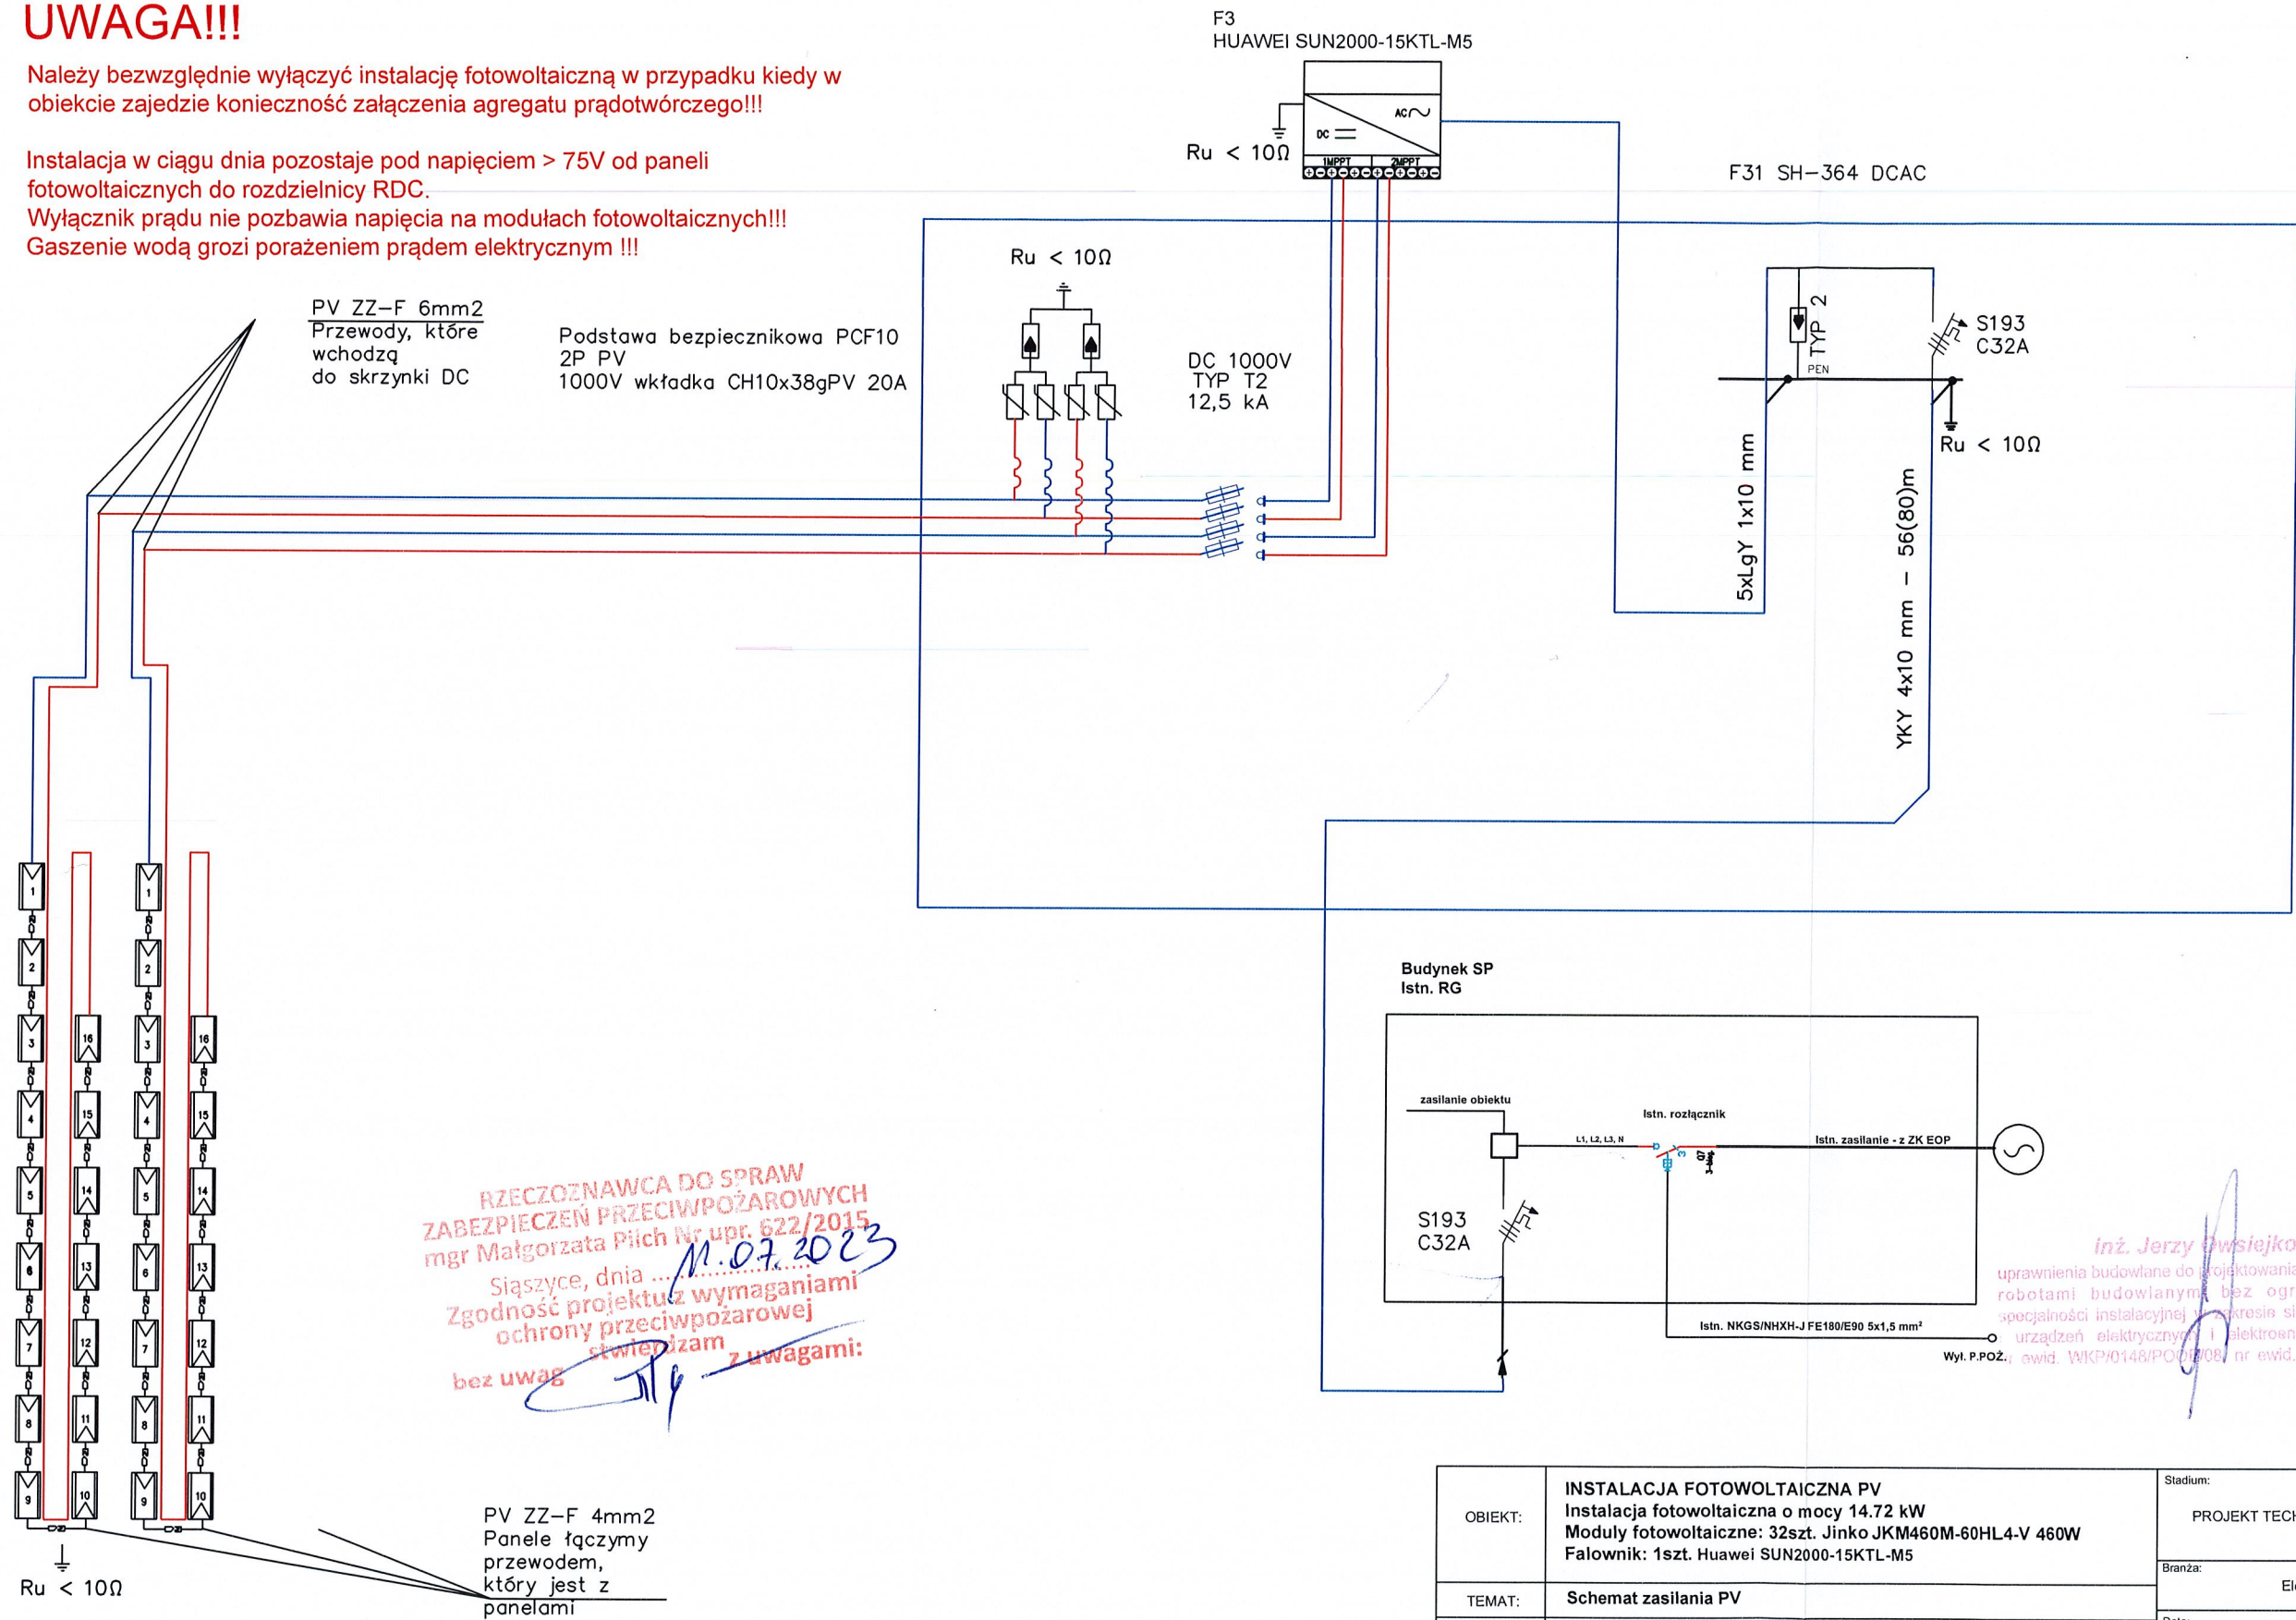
UWAGA!!!

Należy bezwzględnie wyłączyć instalację fotowoltaiczną w przypadku kiedy w obiekcie zajedzie konieczność załączenia agregatu prądotwórczego!!!

Instalacja w ciągu dnia pozostaje pod napięciem > 75V od paneli fotowoltaicznych do rozdzielnicy RDC.
Wyłącznik prądu nie pozbawia napięcia na modułach fotowoltaicznych!!!
Gaszenie wodą grozi porażeniem prądem elektrycznym !!!

F3
HUAWEI SUN2000-15KTL-M5

AC
DC
1MPPT 2MPPT

Ru < 10Ω

F31 SH-364 DCAC

Ru < 10Ω

PV ZZ-F 6mm2
Przewody, które wchodzą do skrzynki DC

Podstawa bezpiecznikowa PCF10
2P PV
1000V wkładka CH10x38gPV 20A

DC 1000V
TYP T2
12,5 kA

TYP 2
PEN

S193
C32A

Ru < 10Ω

5xLgY 1x10 mm

YKY 4x10 mm - 56(80)m

1 2 3 4 5 6 7 8 9 10 11 12 13 14 15 16
1 2 3 4 5 6 7 8 9 10 11 12 13 14 15 16

Budynek SP
Istn. RG

zasilanie obiektu
Istn. rozłącznik
L1, L2, L3, N
Istn. zasilanie - z ZK EOP

S193
C32A

Istn. NKGS/NHXH-J FE180/E90 5x1,5 mm²
Wył. P.POŻ.

RZECZOZNAWCA DO SPRAW
ZABEZPIECZEŃ PRZECIWPOŻAROWYCH
mgr Małgorzata Pilch Nr upr. 622/2015
Siąszyce, dnia 11.07.2023
Zgodność projektu z wymaganiami ochrony przeciwpożarowej
stwierdzam
bez uwag z uwagami:

inż. Jerzy Owsiejko
uprawnienia budowlane do projektowania
robotami budowlanymi bez ogr
specjalności instalacyjnej w zakresie si
urządzeń elektrycznych i elektroen
ewid. WKP/0148/POOE/08 nr ewid.

Ru < 10Ω

PV ZZ-F 4mm2
Panele łączymy przewodem, który jest z panelami

| OBIEKT: | INSTALACJA FOTOWOLTAICZNA PV<br>Instalacja fotowoltaiczna o mocy 14.72 kW<br>Moduły fotowoltaiczne: 32szt. Jinko JKM460M-60HL4-V 460W<br>Falownik: 1szt. Huawei SUN2000-15KTL-M5 | Stadium:<br>PROJEKT TECH |
|---|---|---|
| | | Branża:<br>El |
| TEMAT: | Schemat zasilania PV | |